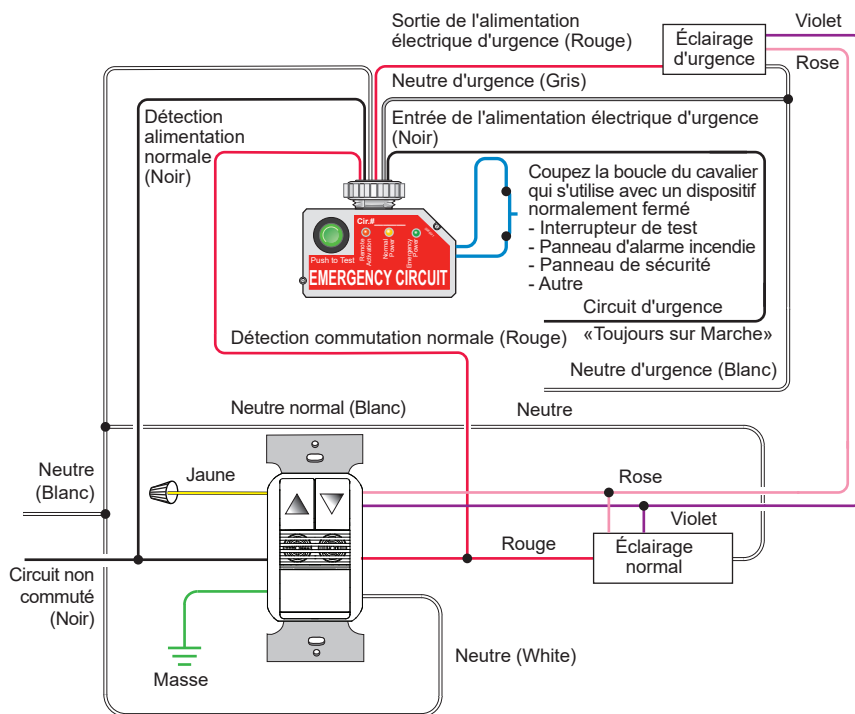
Sortie de l'alimentation électrique d'urgence (Rouge)

Éclairage d'urgence

Violet

Rose

Neutre d'urgence (Gris)

Détection alimentation normale (Noir)

Entrée de l'alimentation électrique d'urgence (Noir)

Coupez la boucle du cavalier qui s'utilise avec un dispositif normalement fermé
- Interrupteur de test
- Panneau d'alarme incendie
- Panneau de sécurité
- Autre

Cir.#

Remote Activation

Normal Power

Emergency Power

Push to Test

EMERGENCY CIRCUIT

Circuit d'urgence «Toujours sur Marche»

Détection commutation normale (Rouge)

Neutre d'urgence (Blanc)

Neutre normal (Blanc)

Neutre

Neutre (Blanc)

Jaune

Rose

Violet

Rouge

Éclairage normal

Circuit non commuté (Noir)

Masse

Neutre (White)